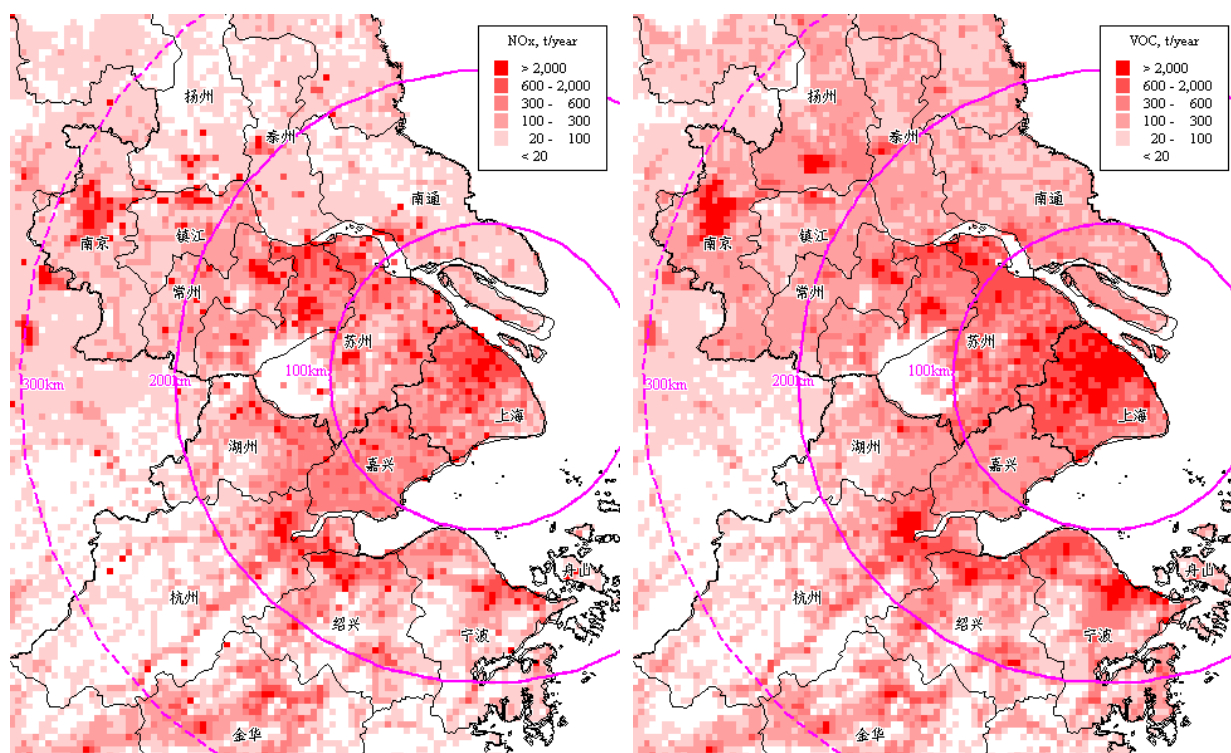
NOx, t/year
> 2,000
600 - 2,000
300 - 600
100 - 300
20 - 100
< 20

扬州
泰州
南通
南京
镇江
常州
苏州
300km
200km
100km
上海
湖州
嘉兴
舟山
杭州
绍兴
宁波
金华

VOC, t/year
> 2,000
600 - 2,000
300 - 600
100 - 300
20 - 100
< 20

扬州
泰州
南通
南京
镇江
常州
苏州
300km
200km
100km
上海
湖州
嘉兴
舟山
杭州
绍兴
宁波
金华